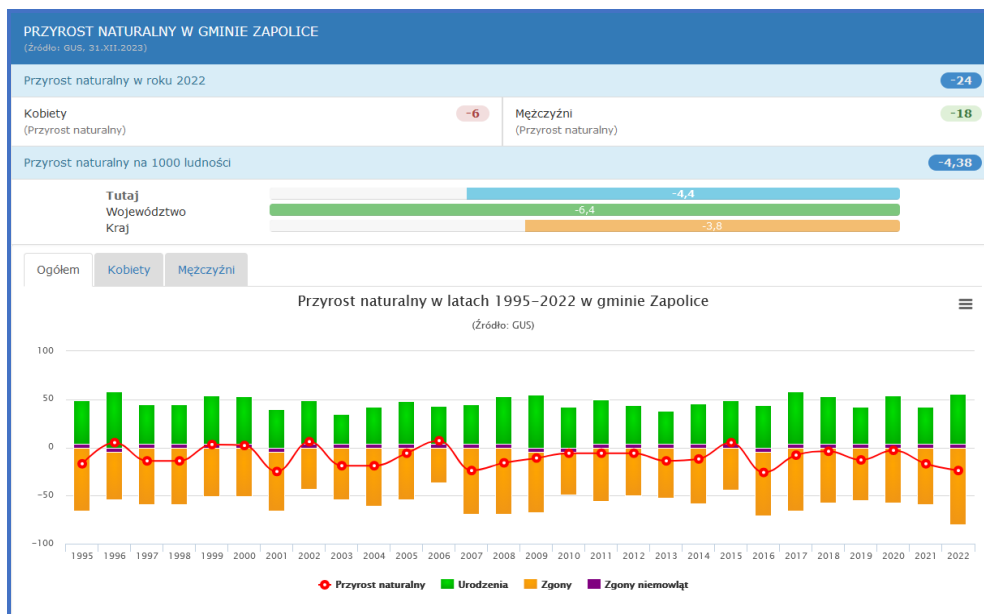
PRZYROST NATURALNY W GMINIE ZAPOLICE
(Źródło: GUS, 31.XII.2023)

Przyrost naturalny w roku 2022 -24

Kobiety
(Przyrost naturalny) -6

Mężczyźni
(Przyrost naturalny) -18

Przyrost naturalny na 1000 ludności -4,38

Tutaj -4,4
Województwo -6,4
Kraj -3,8

Ogółem | Kobiety | Mężczyźni

Przyrost naturalny w latach 1995-2022 w gminie Zapolice
(Źródło: GUS)

100
50
0
-50
-100

1995 1996 1997 1998 1999 2000 2001 2002 2003 2004 2005 2006 2007 2008 2009 2010 2011 2012 2013 2014 2015 2016 2017 2018 2019 2020 2021 2022

Przyrost naturalny | Urodzenia | Zgony | Zgony niemowląt